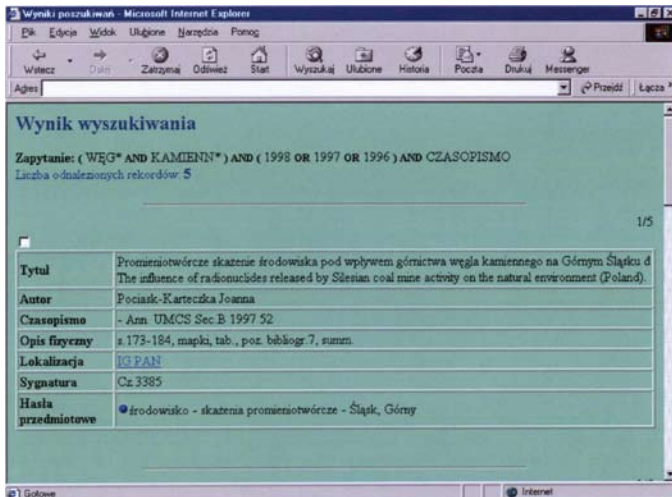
Wyniki poszukiwań - Microsoft Internet Explorer

Plik Edycja Widok Ulubione Narzędzia Pomoc

Wstecz Dalej Zatrzymaj Odśwież Start Wyszukaj Ulubione Historia Poczta Drukuj Messenger

Adres

Przejdź Łącza

Wynik wyszukiwania

Zapytanie: ( WĘG* AND KAMIENN* ) AND ( 1998 OR 1997 OR 1996 ) AND CZASOPISMO

Liczba odnalezionych rekordów: 5

1/5

| | |
|---|---|
| Tytuł | Promieniotwórcze skażenie środowiska pod wpływem górnictwa węgla kamiennego na Górnym Śląsku d The influence of radionuclides released by Silesian coal mine activity on the natural environment (Poland). |
| Autor | Pociask-Karteczka Joanna |
| Czasopismo | - Ann. UMCS Sec.B 1997 52 |
| Opis fizyczny | s.173-184, mapki, tab., poz. bibliogr.7, summ. |
| Lokalizacja | IG PAN |
| Sygnatura | Cz.3385 |
| Hasła przedmiotowe | środowisko - skażenia promieniotwórcze - Śląsk, Górny |

Gotowe

Internet